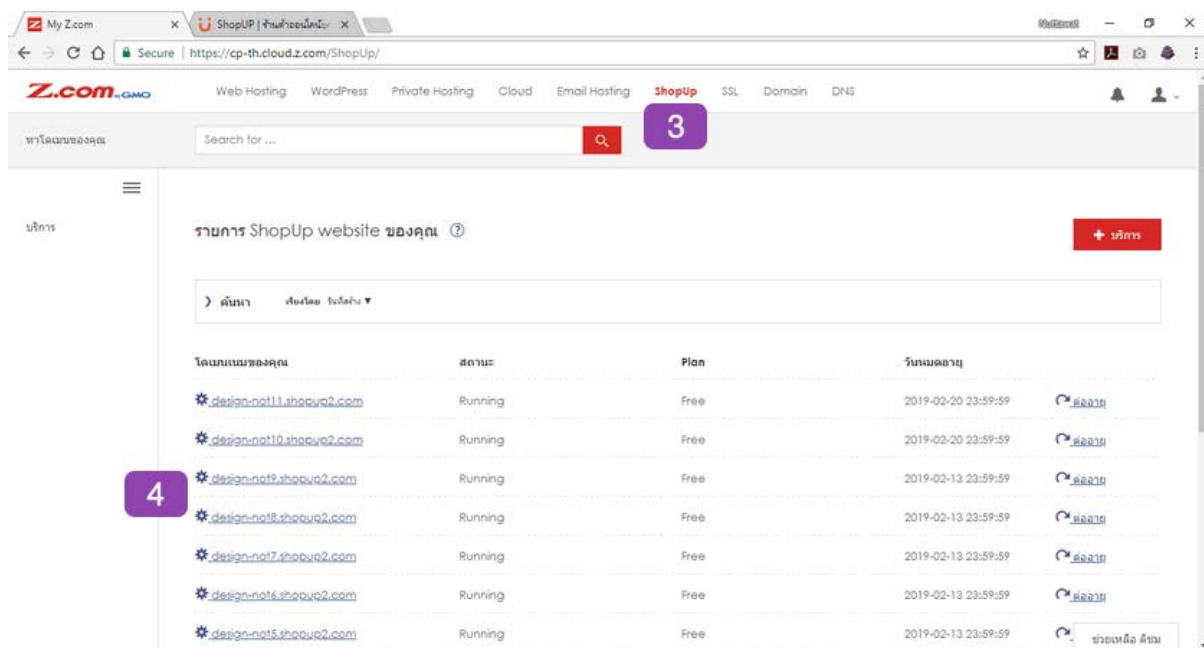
My Z.com × ShopUP | ร้านค้าออนไลน์ ×

Secure | https://cp-th.cloud.z.com/ShopUp/

Z.com GMO

Web Hosting WordPress Private Hosting Cloud Email Hosting ShopUp SSL Domain DNS

หาโดเมนของคุณ

Search for ...

3

บริการ

รายการ ShopUp website ของคุณ

+ บริการ

ค้นหา เรียงโดย วันใกล้ล่ง ▼

| โดเมนเนมของคุณ | สถานะ | Plan | วันหมดอายุ | |
|---|---|---|---|---|
| design-not11.shopup2.com | Running | Free | 2019-02-20 23:59:59 | ต่ออายุ |
| design-not10.shopup2.com | Running | Free | 2019-02-20 23:59:59 | ต่ออายุ |
| design-not9.shopup2.com | Running | Free | 2019-02-13 23:59:59 | ต่ออายุ |
| design-not8.shopup2.com | Running | Free | 2019-02-13 23:59:59 | ต่ออายุ |
| design-not7.shopup2.com | Running | Free | 2019-02-13 23:59:59 | ต่ออายุ |
| design-not6.shopup2.com | Running | Free | 2019-02-13 23:59:59 | ต่ออายุ |
| design-not5.shopup2.com | Running | Free | 2019-02-13 23:59:59 | |

4

ช่วยเหลือ ติชม